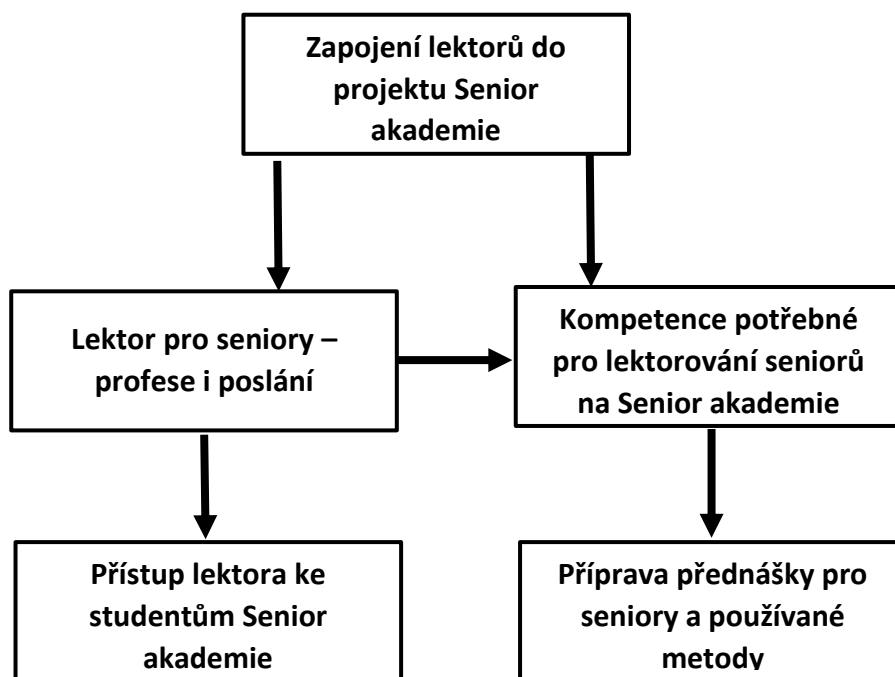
Zapojení lektorů do projektu Senior akademie

Lektor pro seniory – profese i poslání

Kompetence potřebné pro lektorování seniorů na Senior akademie

Přístup lektora ke studentům Senior akademie

Příprava přednášky pro seniory a používané metody